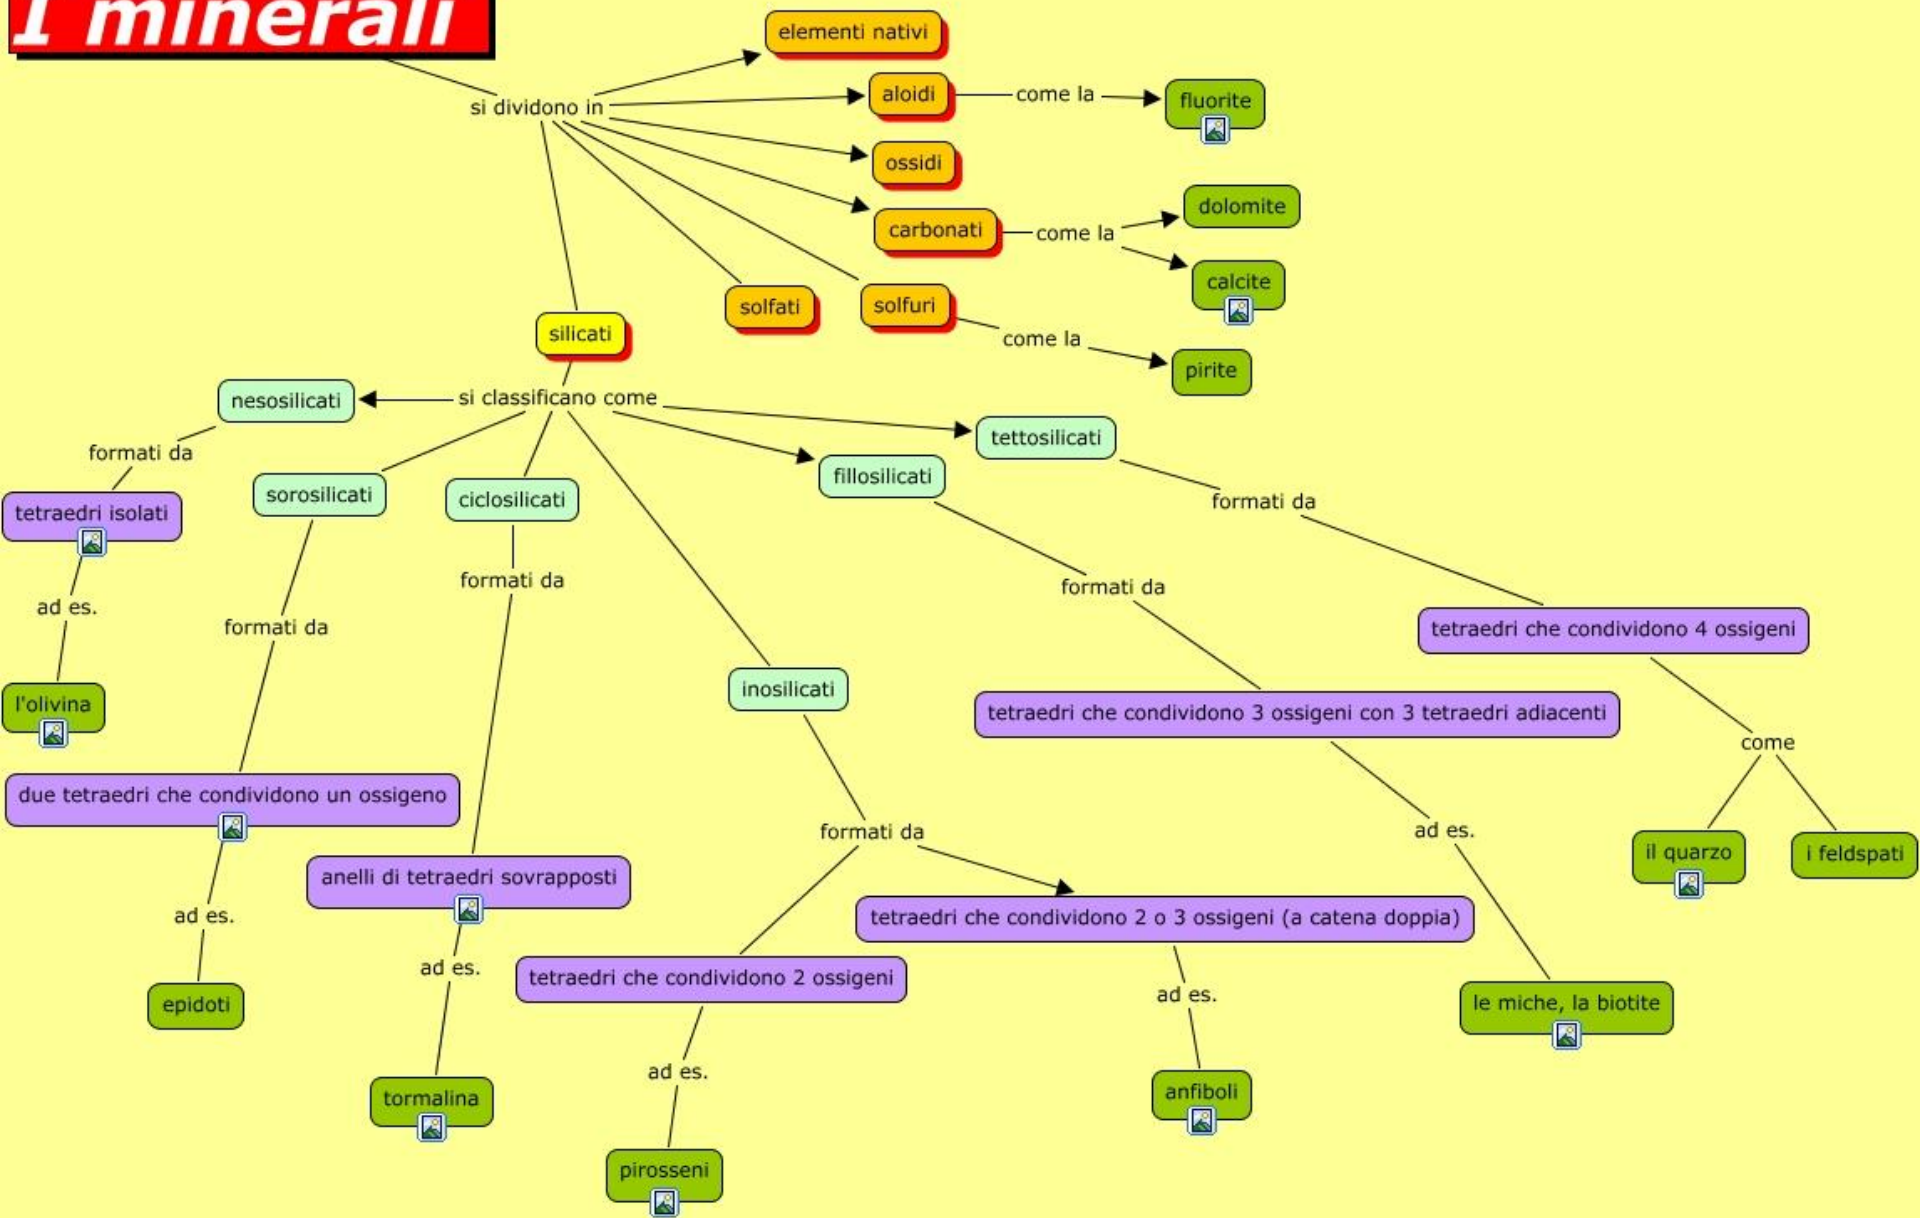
I minerali

si dividono in

elementi nativi

aloidi

come la

fluorite

ossidi

carbonati

come la

dolomite

calcite

solfati

solfuri

come la

pirite

silicati

si classificano come

nesosilicati

formati da

tetraedri isolati

ad es.

l'olivina

sorosilicati

formati da

due tetraedri che condividono un ossigeno

ad es.

epidoti

ciclosilicati

formati da

anelli di tetraedri sovrapposti

ad es.

tormalina

inosilicati

formati da

tetraedri che condividono 2 ossigeni

ad es.

pirosseni

tetraedri che condividono 2 o 3 ossigeni (a catena doppia)

ad es.

anfiboli

fillosilicati

formati da

tetraedri che condividono 3 ossigeni con 3 tetraedri adiacenti

ad es.

le miche, la biotite

tettosilicati

formati da

tetraedri che condividono 4 ossigeni

come

il quarzo

i feldspati